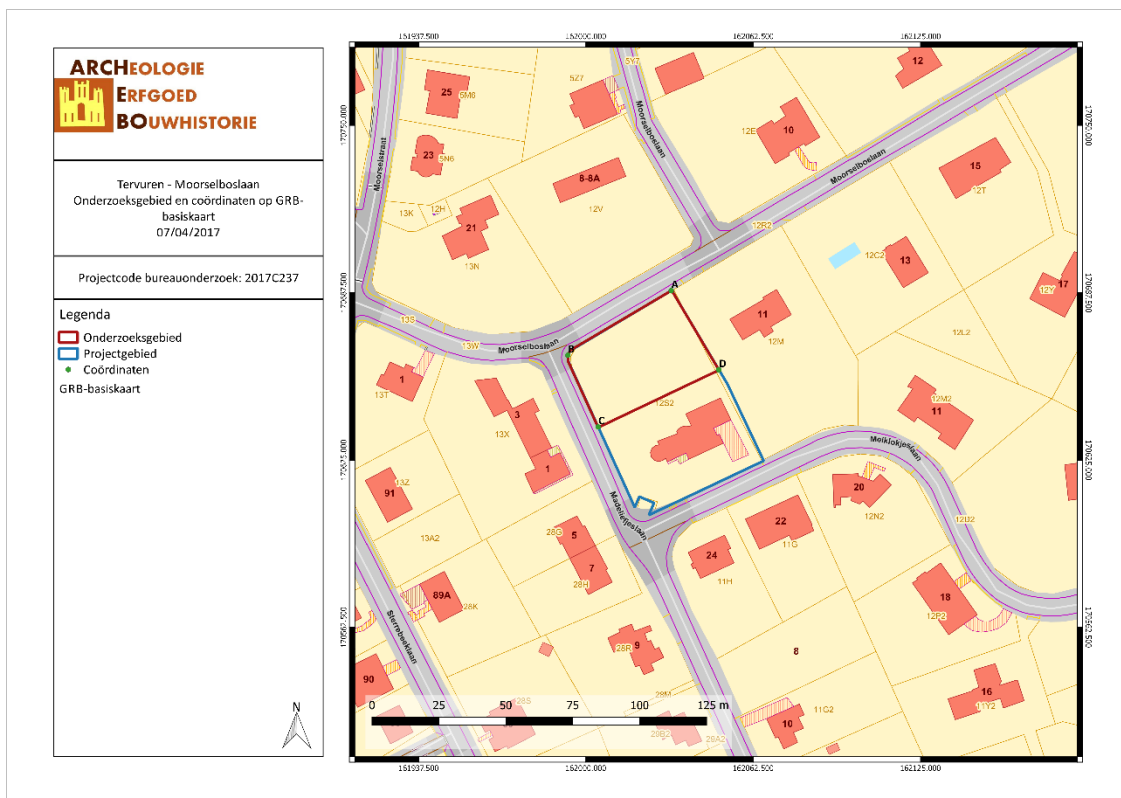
ARCHEOLOGIE
ERFGOED
BOUWHISTORIE

Tervuren - Moorselboslaan
Onderzoeksgebied en coördinaten op GRB-basiskaart
07/04/2017

Projectcode bureauonderzoek: 2017C237

Legenda
Onderzoeksgebied
Projectgebied
Coördinaten
GRB-basiskaart

151937.500
162000.000
162062.500
162125.000

170750.000
170687.500
170625.000
170562.500

25
5M6
5Z7
5Y7
12
Moorselboslaan
10
12E
23
5N6
Moorselstraat
8-8A
12V
15
12T
Moorselboslaan
13K
12H
21
13N
12R2
12C2
13
17
12Y
A
11
12M
12L2
13S
13W
Moorselboslaan
B
D
1
13T
3
13X
C
12S2
12M2
11
Meiklokjeslaan
1
91
13Z
Margrietjeslaan
20
12N2
12U2
13A2
28G
5
22
11G
24
11H
7
28H
89A
28K
Sterrebeeklaan
18
12P2
28R
9
8
90
28S
28M
16
11Y2
10
11C2
28B2
28A2
0
25
50
75
100
125 m
N

151937.500
162000.000
162062.500
162125.000